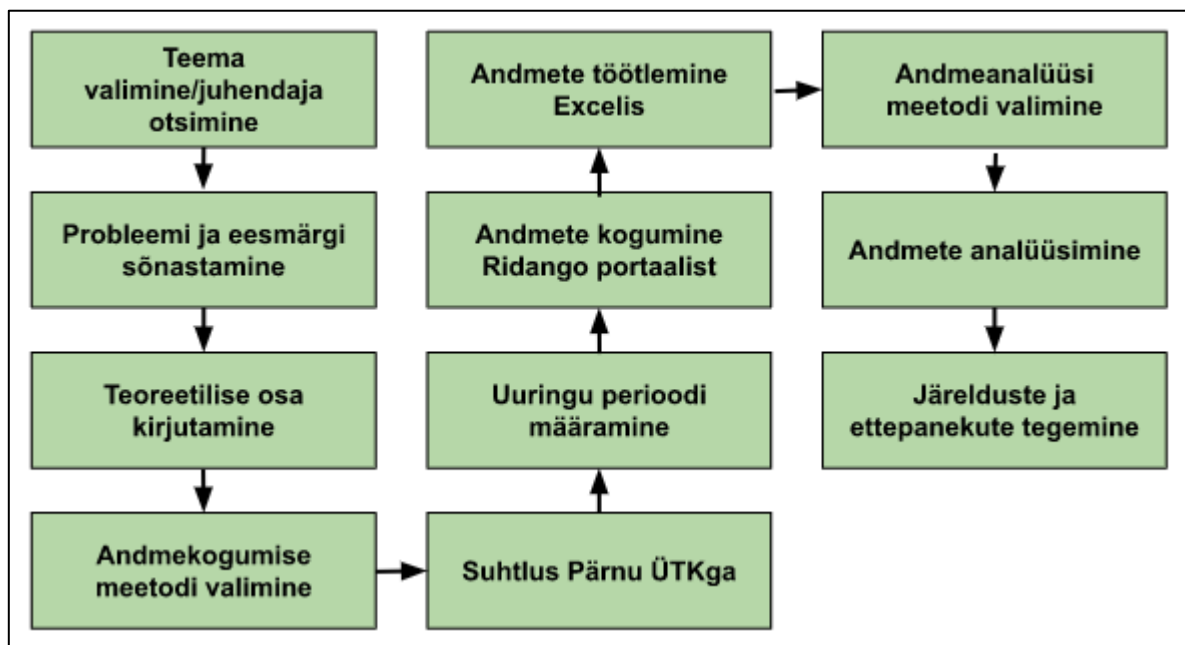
Teema valimine/juhendaja otsimine

Probleemi ja eesmärgi sõnastamine

Teoreetilise osa kirjutamine

Andmekogumise meetodi valimine

Suhtlus Pärnu ÜTKga

Uuringu perioodi määramine

Andmete kogumine Ridango portaalist

Andmete töötlemine Excelis

Andmeanalüüsi meetodi valimine

Andmete analüüsimine

Järelduste ja ettepanekute tegemine